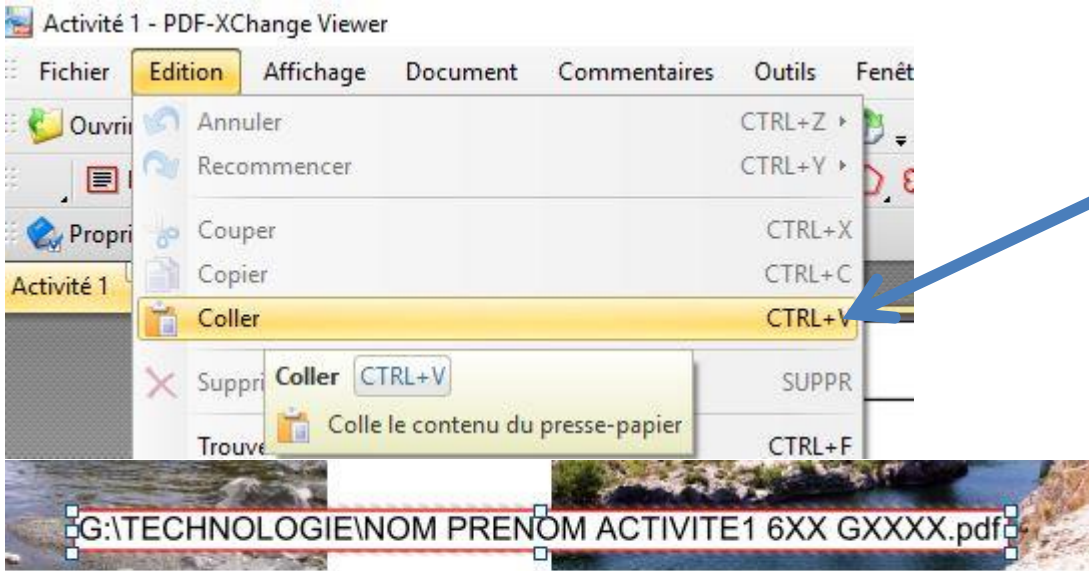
Activité 1 - PDF-XChange Viewer

Fichier Edition Affichage Document Commentaires Outils Fenêt

Ouvri
Propri
Activité 1

Annuler CTRL+Z
Recommencer CTRL+Y
Couper CTRL+X
Copier CTRL+C
Coller CTRL+V
Suppri SUPPR
Trouve CTRL+F

Coller CTRL+V
Colle le contenu du presse-papier

G:\TECHNOLOGIE\NOM PRENOM ACTIVITE1 6XX GXXXX.pdf